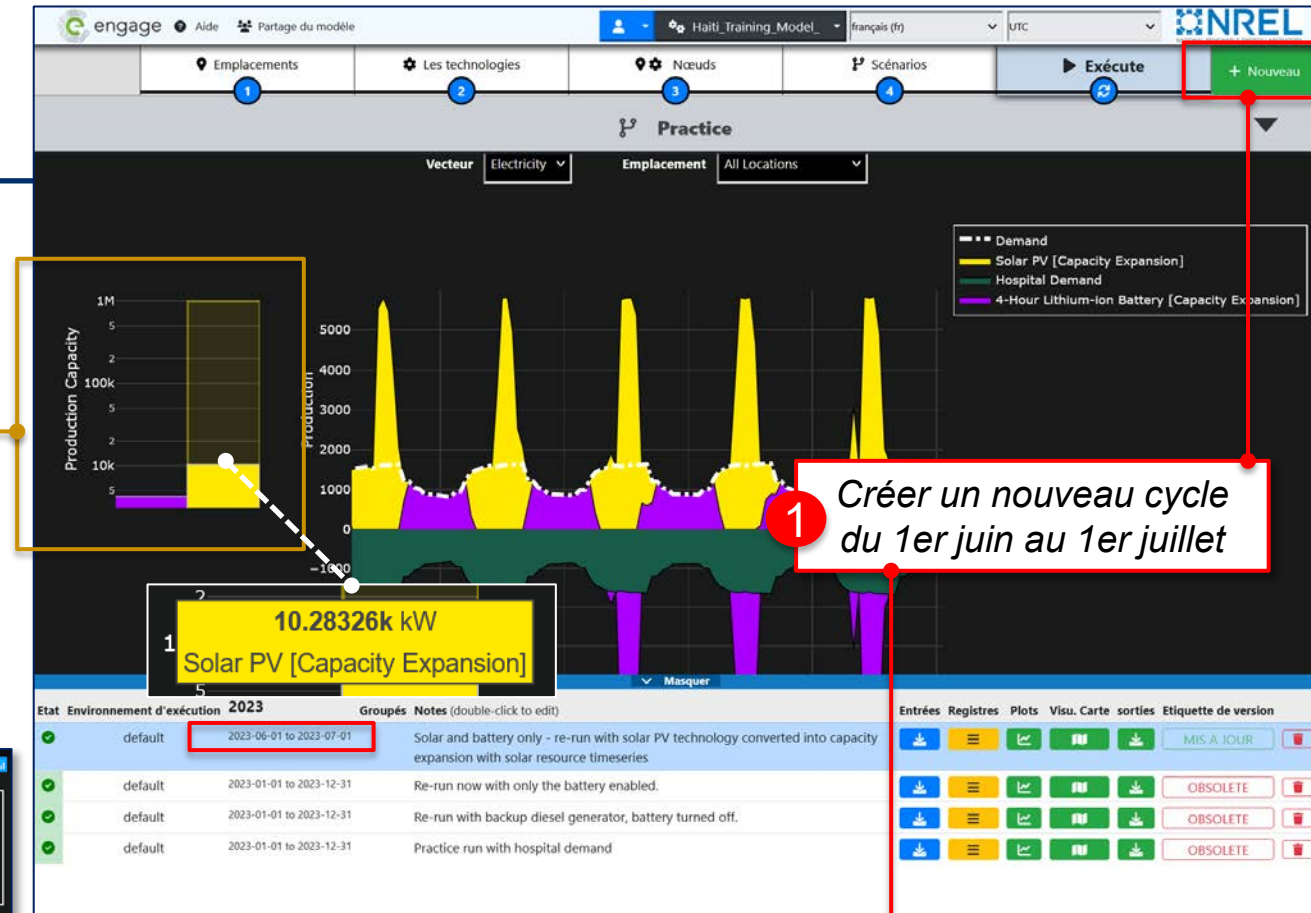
engage Aide Partage du modèle Haiti_Training_Model_ français (fr) UTC NREL

Emplacements 1
Les technologies 2
Nœuds 3
Scénarios 4
Exécute
+ Nouveau

Practice

Vecteur Electricity
Emplacement All Locations

Demand
Solar PV [Capacity Expansion]
Hospital Demand
4-Hour Lithium-ion Battery [Capacity Expansion]

Production Capacity
1M
5
2
100k
5
2
10k
5

Production
5000
4000
3000
2000
1000
0
−1000

1 Créer un nouveau cycle du 1er juin au 1er juillet

2
10.28326k kW
Solar PV [Capacity Expansion]
5

Masquer

| Etat | Environnement d'exécution | 2023 | Groupés | Notes (double-click to edit) | Entrées | Registres | Plots | Visu. Carte | sorties | Etiquette de version |
|---|---|---|---|---|---|---|---|---|---|---|
| | default | 2023-06-01 to 2023-07-01 | | Solar and battery only - re-run with solar PV technology converted into capacity expansion with solar resource timeseries | | | | | | MIS A JOUR |
| | default | 2023-01-01 to 2023-12-31 | | Re-run now with only the battery enabled. | | | | | | OBSOLETE |
| | default | 2023-01-01 to 2023-12-31 | | Re-run with backup diesel generator, battery turned off. | | | | | | OBSOLETE |
| | default | 2023-01-01 to 2023-12-31 | | Practice run with hospital demand | | | | | | OBSOLETE |